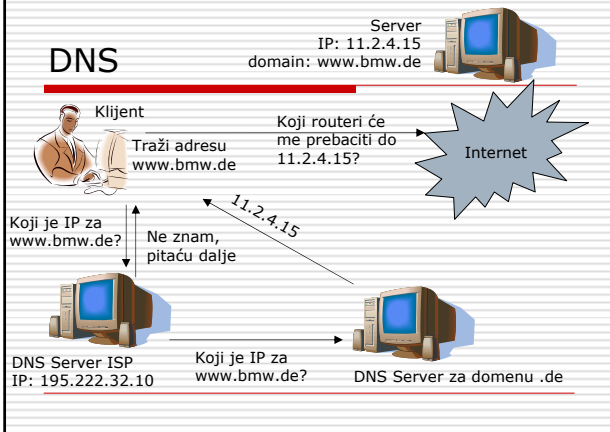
DNS

Server
IP: 11.2.4.15
domain: www.bmw.de

Klijent

Traži adresu
www.bmw.de

Koji routeri će me prebaciti do 11.2.4.15?

Internet

11.2.4.15

Koji je IP za www.bmw.de?

Ne znam, pitaću dalje

DNS Server ISP
IP: 195.222.32.10

Koji je IP za www.bmw.de?

DNS Server za domenu .de